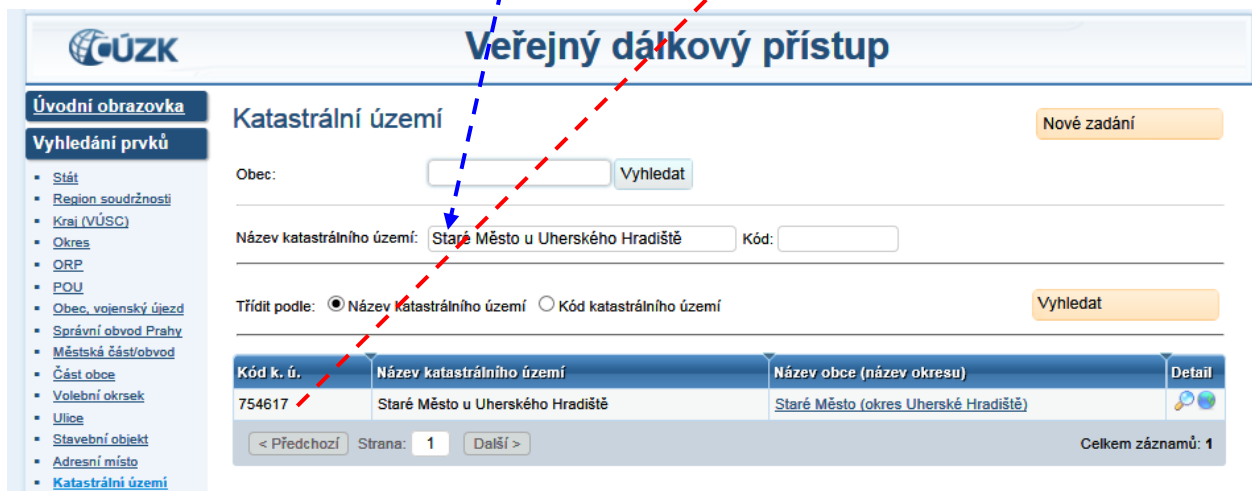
ČÚZK

Veřejný dálkový přístup

Úvodní obrazovka

Vyhledání prvků

- Stát
- Region soudržnosti
- Kraj (VÚSC)
- Okres
- ORP
- POU
- Obec, vojenský újezd
- Správní obvod Prahy
- Městská část/obvod
- Část obce
- Volební okrsek
- Ulice
- Stavební objekt
- Adresní místo
- Katastrální území

Katastrální území

Nové zadání

Obec: Vyhledat

Název katastrálního území: Staré Město u Uherského Hradiště Kód:

Třídit podle: Název katastrálního území Kód katastrálního území

Vyhledat

| Kód k. ú. | Název katastrálního území | Název obce (název okresu) | Detail |
|---|---|---|---|
| 754617 | Staré Město u Uherského Hradiště | Staré Město (okres Uherské Hradiště) | |

< Předchozí Strana: 1 Další >

Celkem záznamů: 1